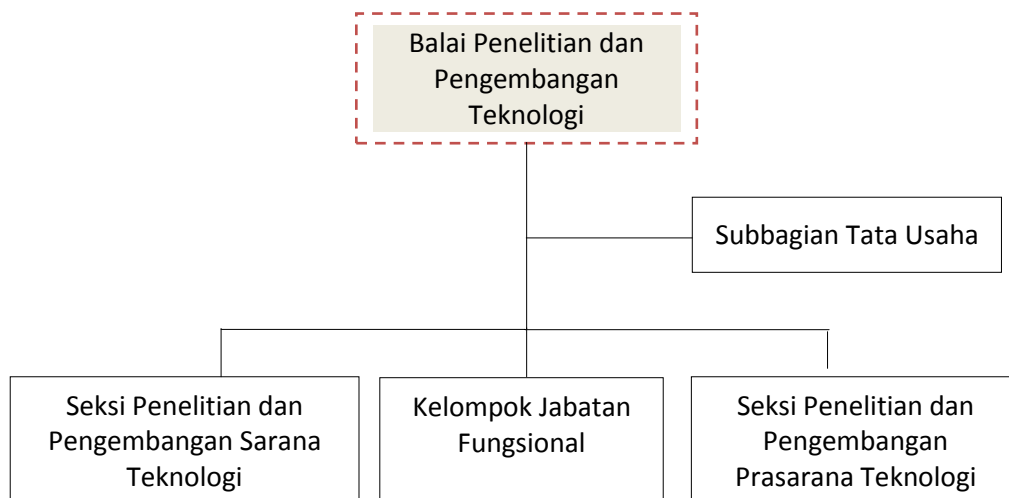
Balai Penelitian dan Pengembangan Teknologi

Subbagian Tata Usaha

Seksi Penelitian dan Pengembangan Sarana Teknologi

Kelompok Jabatan Fungsional

Seksi Penelitian dan Pengembangan Prasarana Teknologi